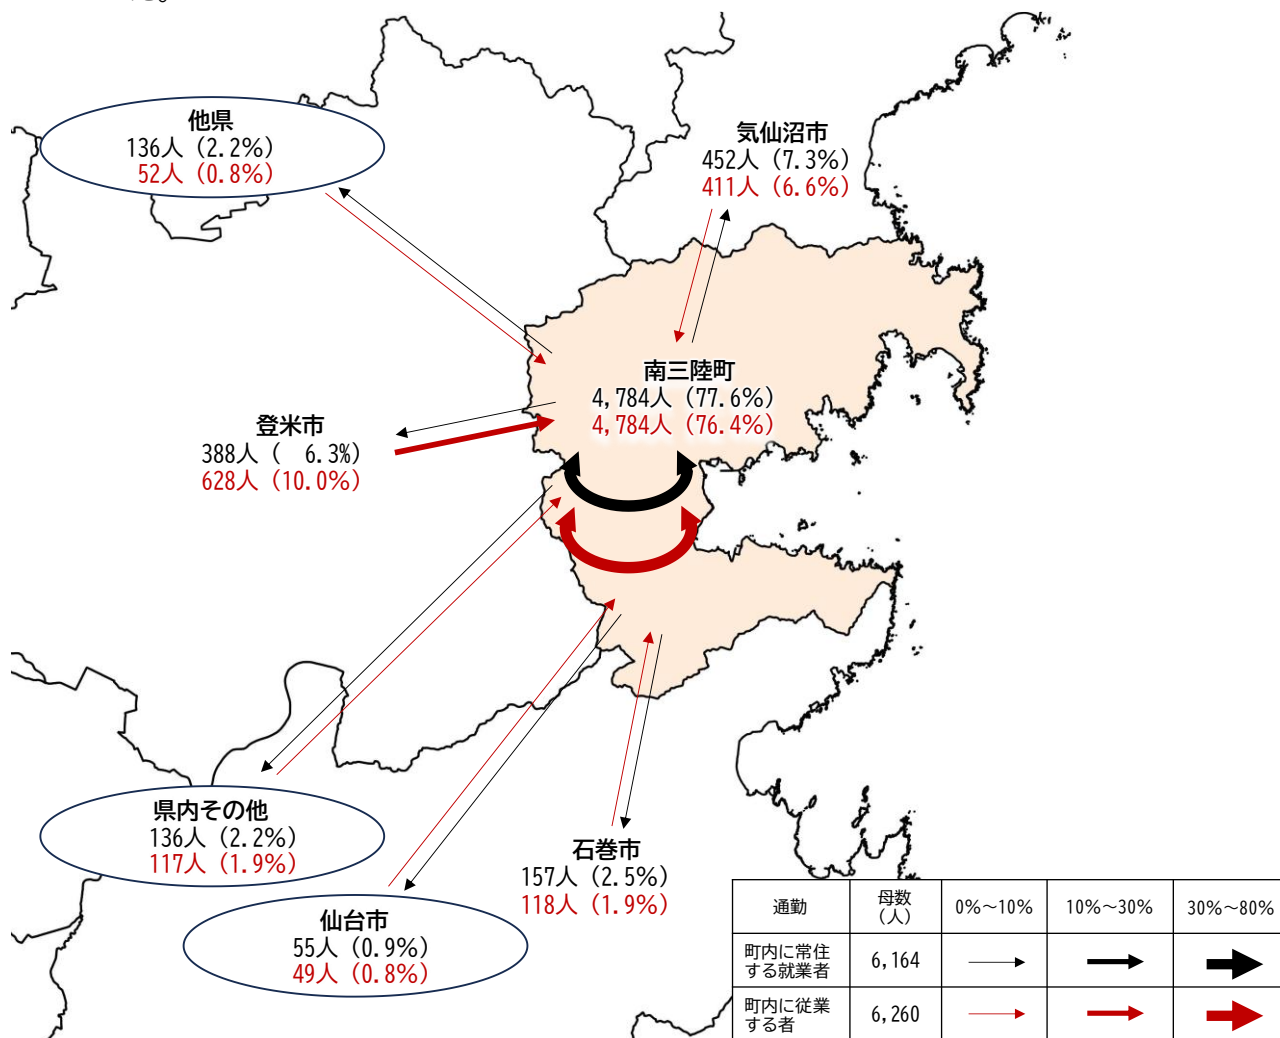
他県
136人（2.2%）
52人（0.8%）

気仙沼市
452人（7.3%）
411人（6.6%）

南三陸町
4,784人（77.6%）
4,784人（76.4%）

登米市
388人（　6.3%）
628人（10.0%）

県内その他
136人（2.2%）
117人（1.9%）

石巻市
157人（2.5%）
118人（1.9%）

仙台市
55人（0.9%）
49人（0.8%）

| 通勤 | 母数（人） | 0%～10% | 10%～30% | 30%～80% |
|---|---|---|---|---|
| 町内に常住する就業者 | 6,164 | | | |
| 町内に従業する者 | 6,260 | | | |